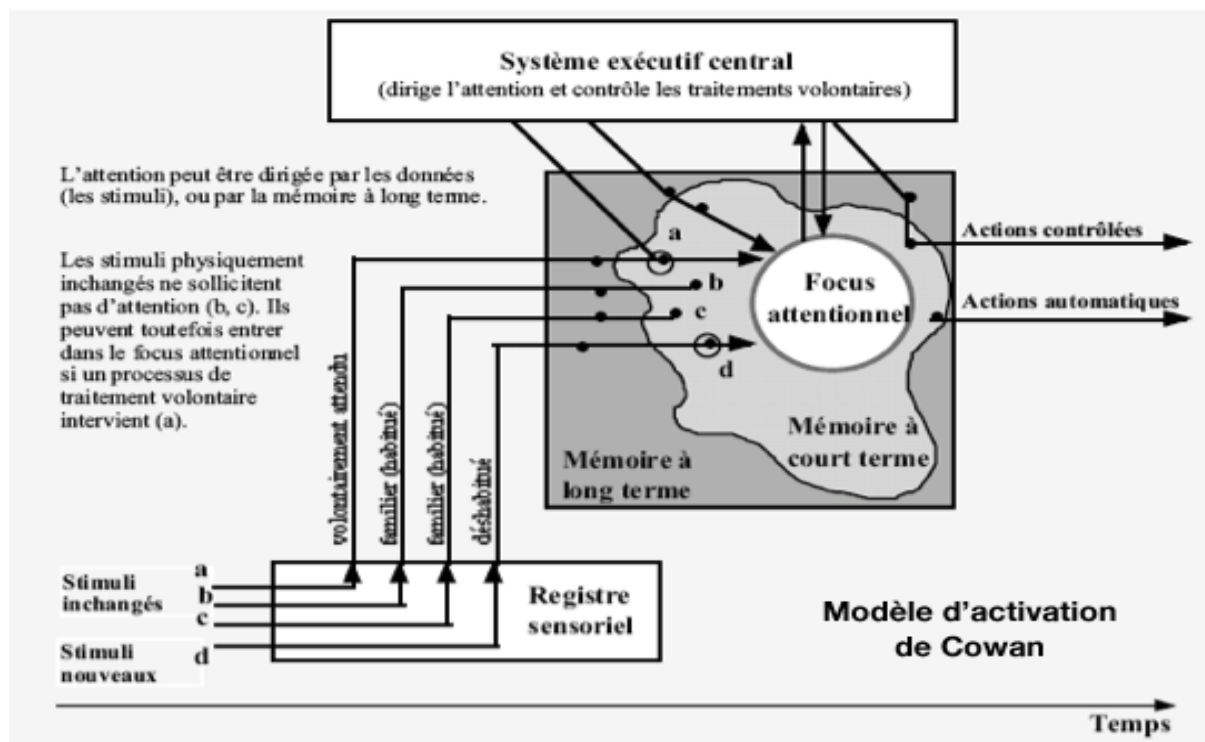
Système exécutif central
(dirige l'attention et contrôle les traitements volontaires)

L'attention peut être dirigée par les données (les stimuli), ou par la mémoire à long terme.

Les stimuli physiquement inchangés ne sollicitent pas d'attention (b, c). Ils peuvent toutefois entrer dans le focus attentionnel si un processus de traitement volontaire intervient (a).

a
b
c
d

Focus attentionnel

Actions contrôlées

Actions automatiques

Mémoire à court terme

Mémoire à long terme

volontairement attendu

familier (habitué)

familier (habitué)

déshabitué

Stimuli inchangés
a
b
c

Stimuli nouveaux
d

Registre sensoriel

Modèle d'activation de Cowan

Temps